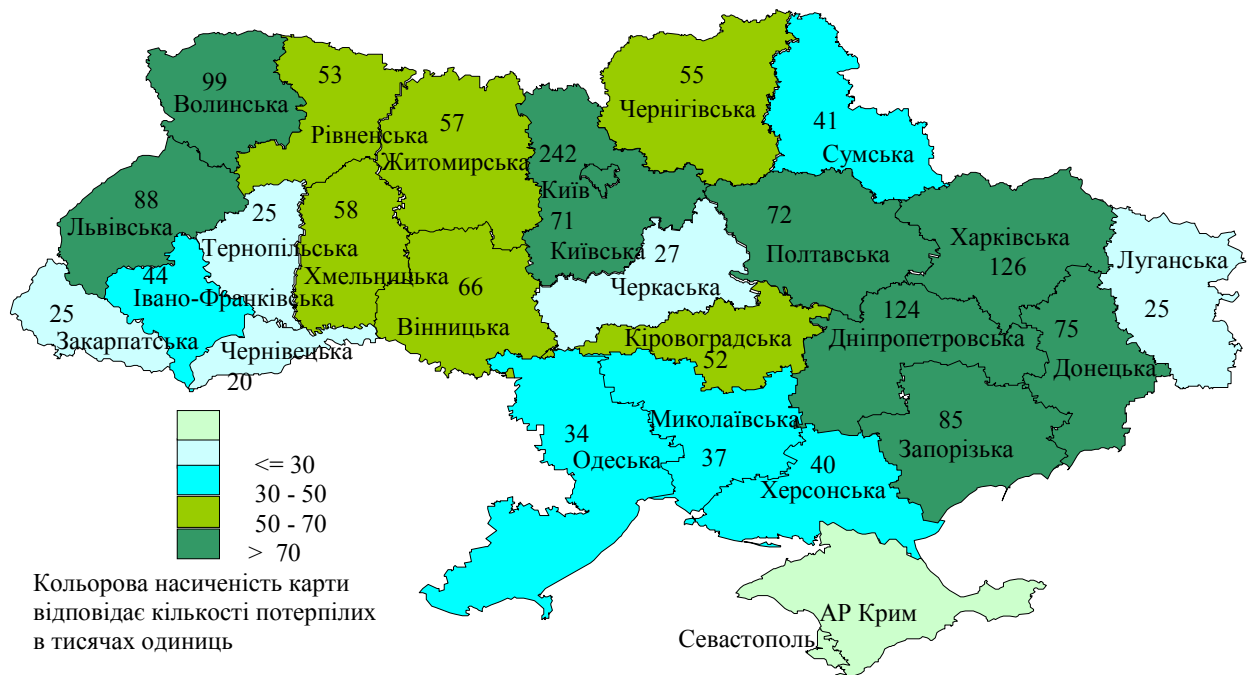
99
Волинська

53
Рівненська

57
Житомирська

242
Київ

55
Чернігівська

41
Сумська

88
Львівська

25
Тернопільська

58
Хмельницька

71
Київська

27
Черкаська

72
Полтавська

Харківська
126

Луганська
25

44
Івано-Франківська

25
Закарпатська

Чернівецька
20

66
Вінницька

Кіровоградська
52

124
Дніпропетровська

75
Донецька

34
Одеська

Миколаївська
37

40
Херсонська

85
Запорізька

<= 30
30 - 50
50 - 70
> 70

Кольорова насиченість карти відповідає кількості потерпілих в тисячах одиниць

АР Крим
Севастополь